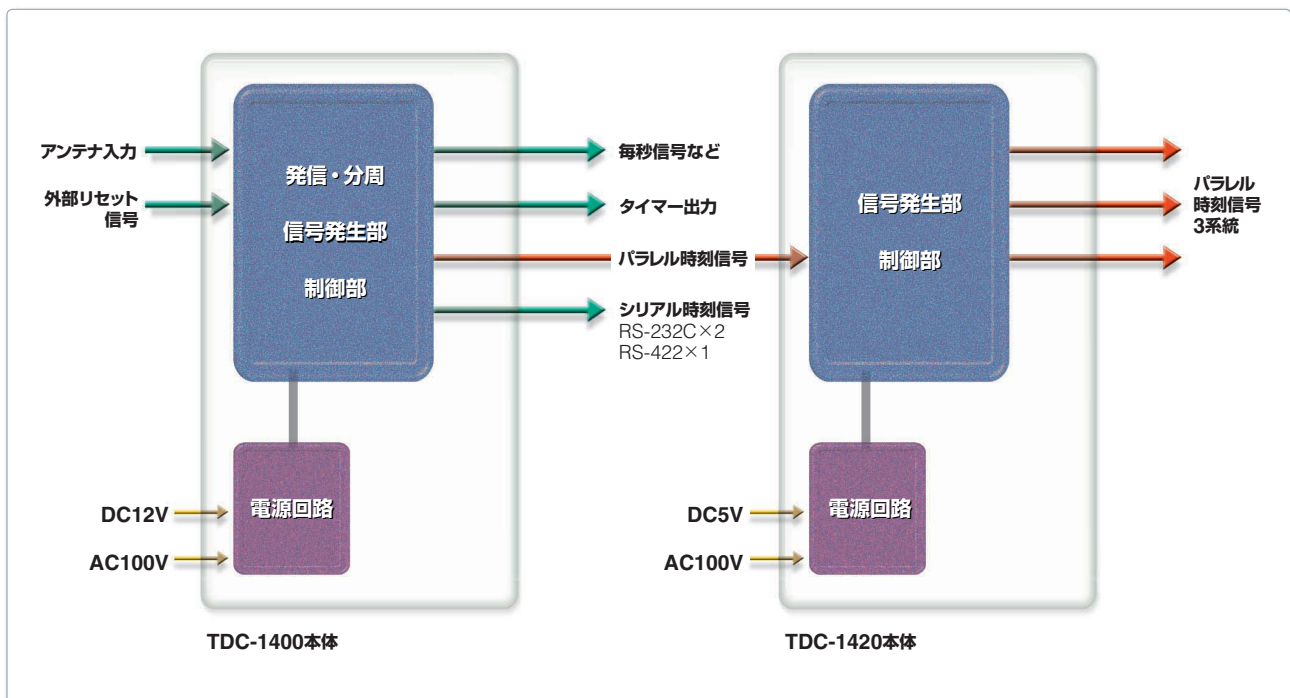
アンテナ入力

外部リセット信号

発信・分周

信号発生部

制御部

毎秒信号など

タイマー出力

パラレル時刻信号

シリアル時刻信号
RS-232C×2
RS-422×1

DC12V

AC100V

電源回路

TDC-1400本体

信号発生部

制御部

パラレル時刻信号3系統

DC5V

AC100V

電源回路

TDC-1420本体